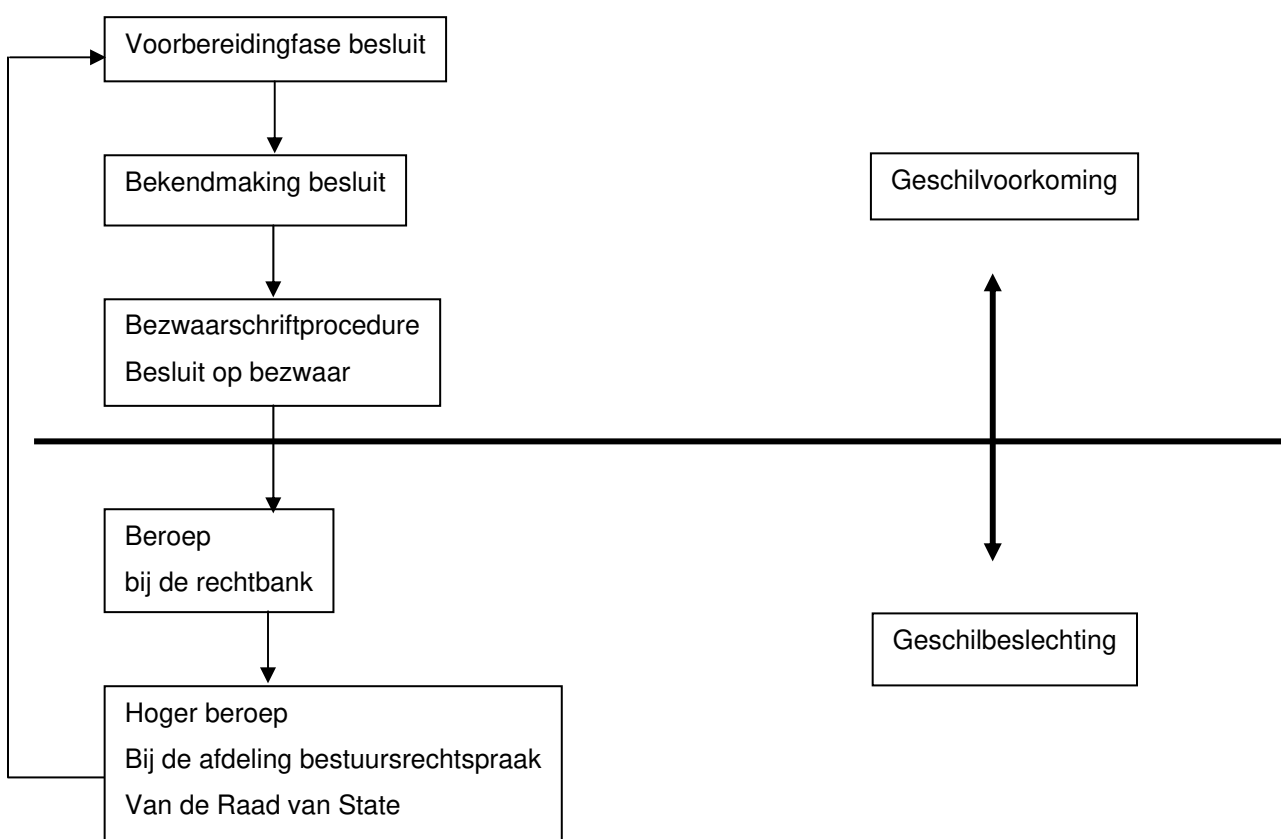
Voorbereidingfase besluit

Bekendmaking besluit

Geschilvoorkoming

Bezwaarschriftprocedure
Besluit op bezwaar

Beroep
bij de rechtbank

Geschilbeslechting

Hoger beroep
Bij de afdeling bestuursrechtspraak
Van de Raad van State